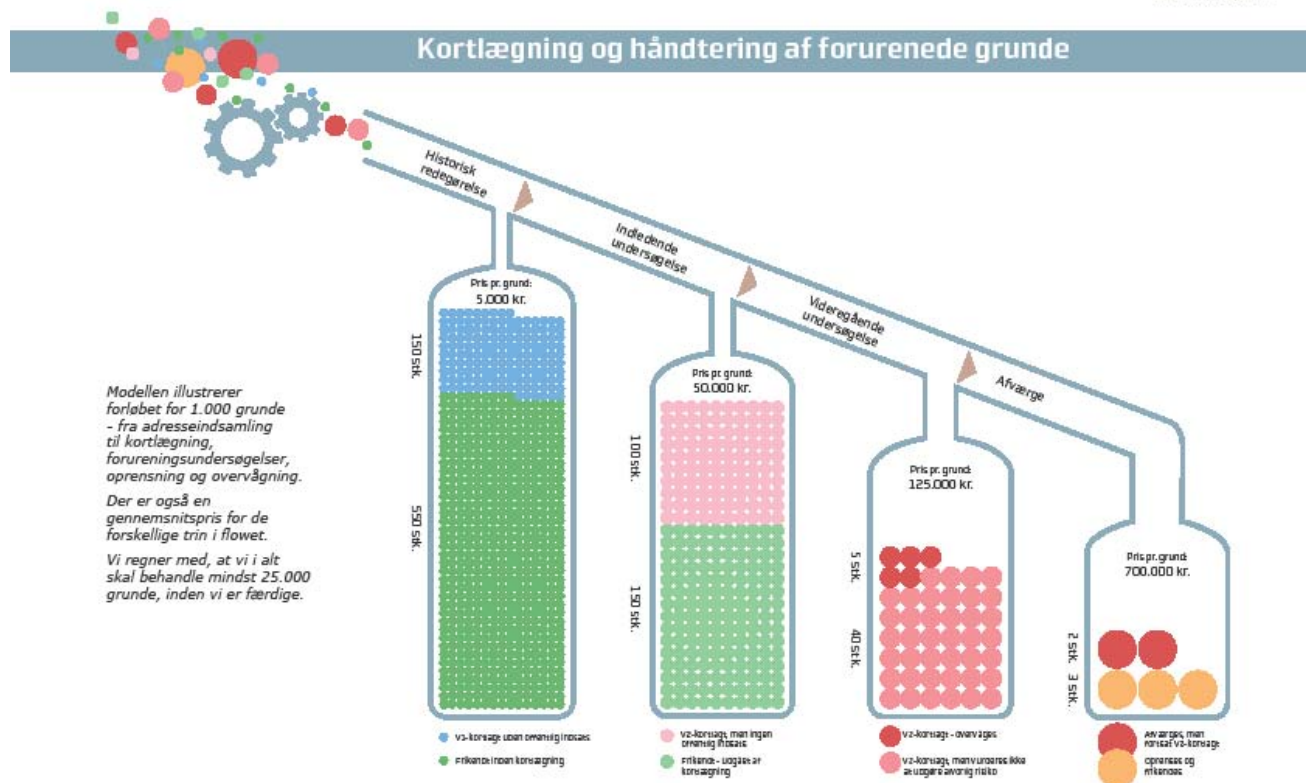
Kortlægning og håndtering af forurenede grunde

Historisk redegørelse

Indledende undersøgelse

Videregående undersøgelse

Afværge

Modellen illustrerer forløbet for 1.000 grunde - fra adresseindsamling til kortlægning, forureningsundersøgelser, oprensning og overvågning.

Der er også en gennemsnitspris for de forskellige trin i flowet.

Vi regner med, at vi i alt skal behandle mindst 25.000 grunde, inden vi er færdige.

Pris pr. grund: 5.000 kr.

150 stk.

550 stk.

Pris pr. grund: 50.000 kr.

100 stk.

150 stk.

Pris pr. grund: 125.000 kr.

5 stk.

40 stk.

Pris pr. grund: 700.000 kr.

2 stk.

3 stk.

V1-kortlagt uden offentlig indsats

Frikendt inden kortlægning

V2-kortlagt, men ingen offentlig indsats

Frikendt - udgået af kortlægning

V2-kortlagt - overvåges

V2-kortlagt, men udgør ikke akut/alvorlig risiko

Afværges, men fortsat V2-kortlagt

Oprenses og frikendes